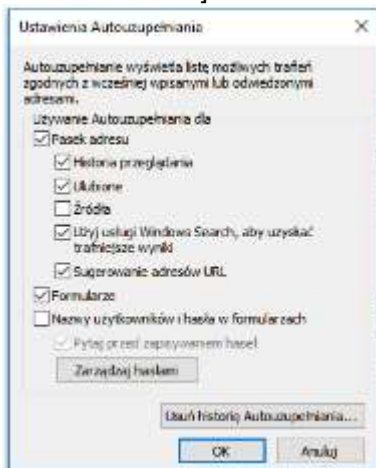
Ustawienia Autouzupełniania ×

Autouzupełnianie wyświetla listę możliwych trafień zgodnych z wcześniej wpisanymi lub odwiedzonymi adresami.

Używanie Autouzupełniania dla

☑ Pasek adresu

☑ Historia przeglądania

☑ Ulubione

☐ Źródła

☑ Użyj usługi Windows Search, aby uzyskać trafniejsze wyniki

☑ Sugerowanie adresów URL

☑ Formularze

☐ Nazwy użytkowników i hasła w formularzach

☑ Pytaj przed zapisywaniem haseł

Zarządzaj hasłami

Usuń historię Autouzupełniania...

OK Anuluj